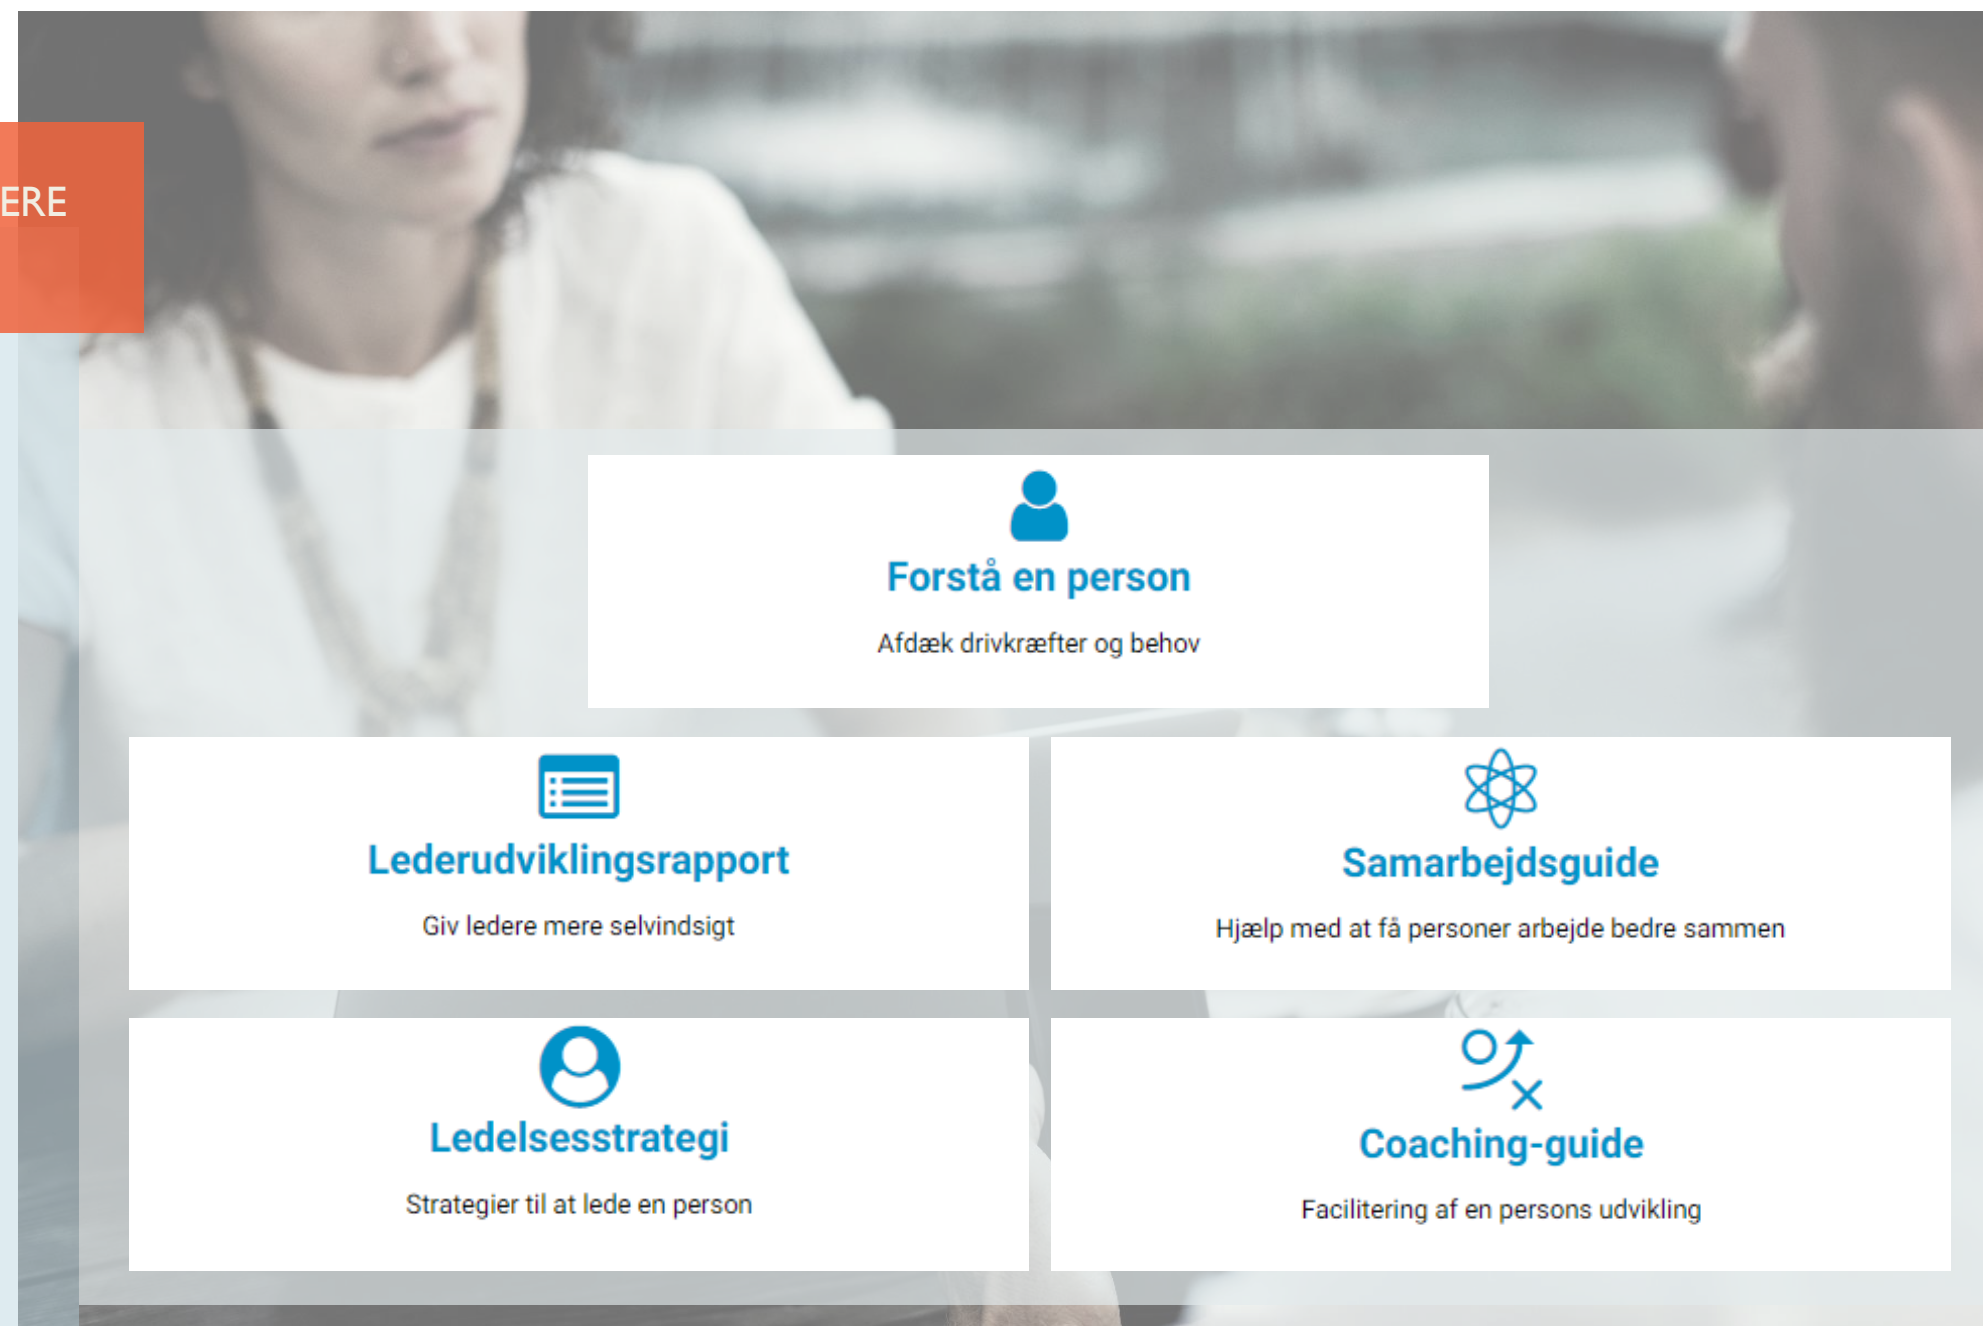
ERE

Forstå en person

Afdæk drivkræfter og behov

Lederudviklingsrapport

Giv ledere mere selvindsigt

Samarbejdsguide

Hjælp med at få personer arbejde bedre sammen

Ledelsesstrategi

Strategier til at lede en person

Coaching-guide

Facilitering af en persons udvikling